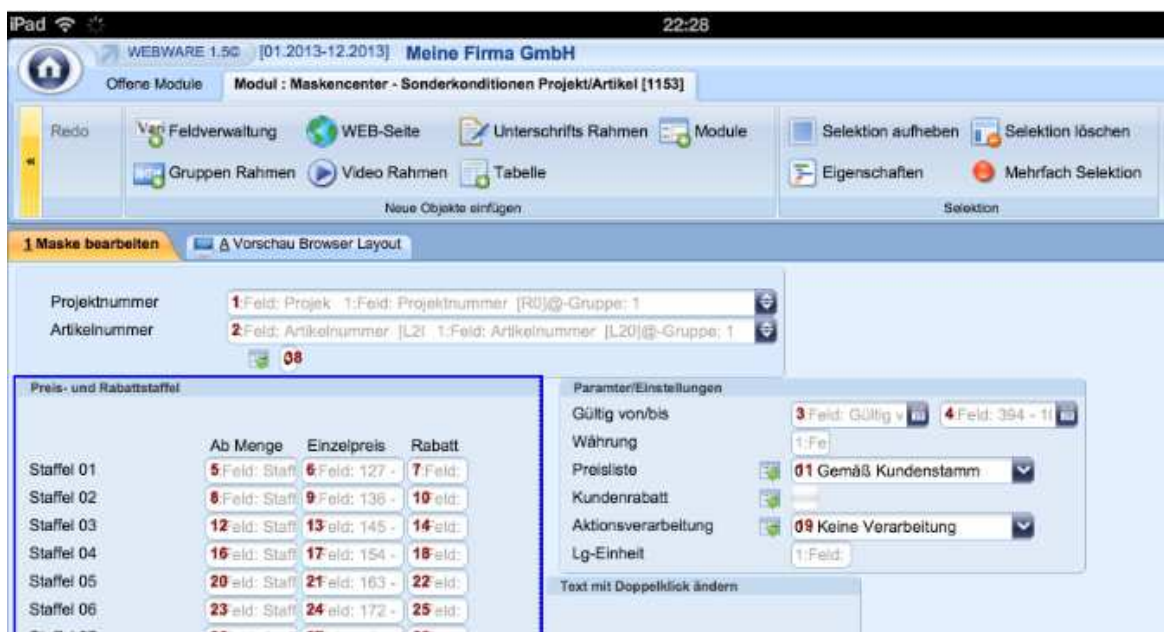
iPad
22:28
WEBWARE 1.5C [01.2013-12.2013] Meine Firma GmbH
Offene Module Modul : Maskencenter - Sonderkonditionen Projekt/Artikel [1153]
Redo
«
Var Feldverwaltung WEB-Seite Unterschrifts Rahmen Module
Gruppen Rahmen Video Rahmen Tabelle
Neue Objekte einfügen
Selektion aufheben Selektion löschen
Eigenschaften Mehrfach Selektion
Selektion
1 Maske bearbeiten A Vorschau Browser Layout
Projektnummer 1 Feld: Projek 1:Feld: Projektnummer [R0]@-Gruppe: 1
Artikelnummer 2 Feld: Artikelnummer [L2I 1:Feld: Artikelnummer [L20]@-Gruppe: 1
08
Preis- und Rabattstaffel

| | Ab Menge | Einzelpreis | Rabatt |
|---|---|---|---|
| Staffel 01 | 5 Feld: Staf | 6 Feld: 127 - | 7 Feld: |
| Staffel 02 | 8 Feld: Staf | 9 Feld: 136 - | 10 eld: |
| Staffel 03 | 12 eld: Staf | 13 eld: 145 - | 14 eld: |
| Staffel 04 | 16 eld: Staf | 17 eld: 154 - | 18 eld: |
| Staffel 05 | 20 eld: Staf | 21 eld: 163 - | 22 eld: |
| Staffel 06 | 23 eld: Staf | 24 eld: 172 - | 25 eld: |

Paramter/Einstellungen
Gültig von/bis 3 Feld: Gültig v 4 Feld: 394 - 1
Währung 1:Fe
Preisliste 01 Gemäß Kundenstamm
Kundenrabatt
Aktionsverarbeitung 09 Keine Verarbeitung
Lg-Einheit 1:Feld:
Text mit Doppelklick ändern